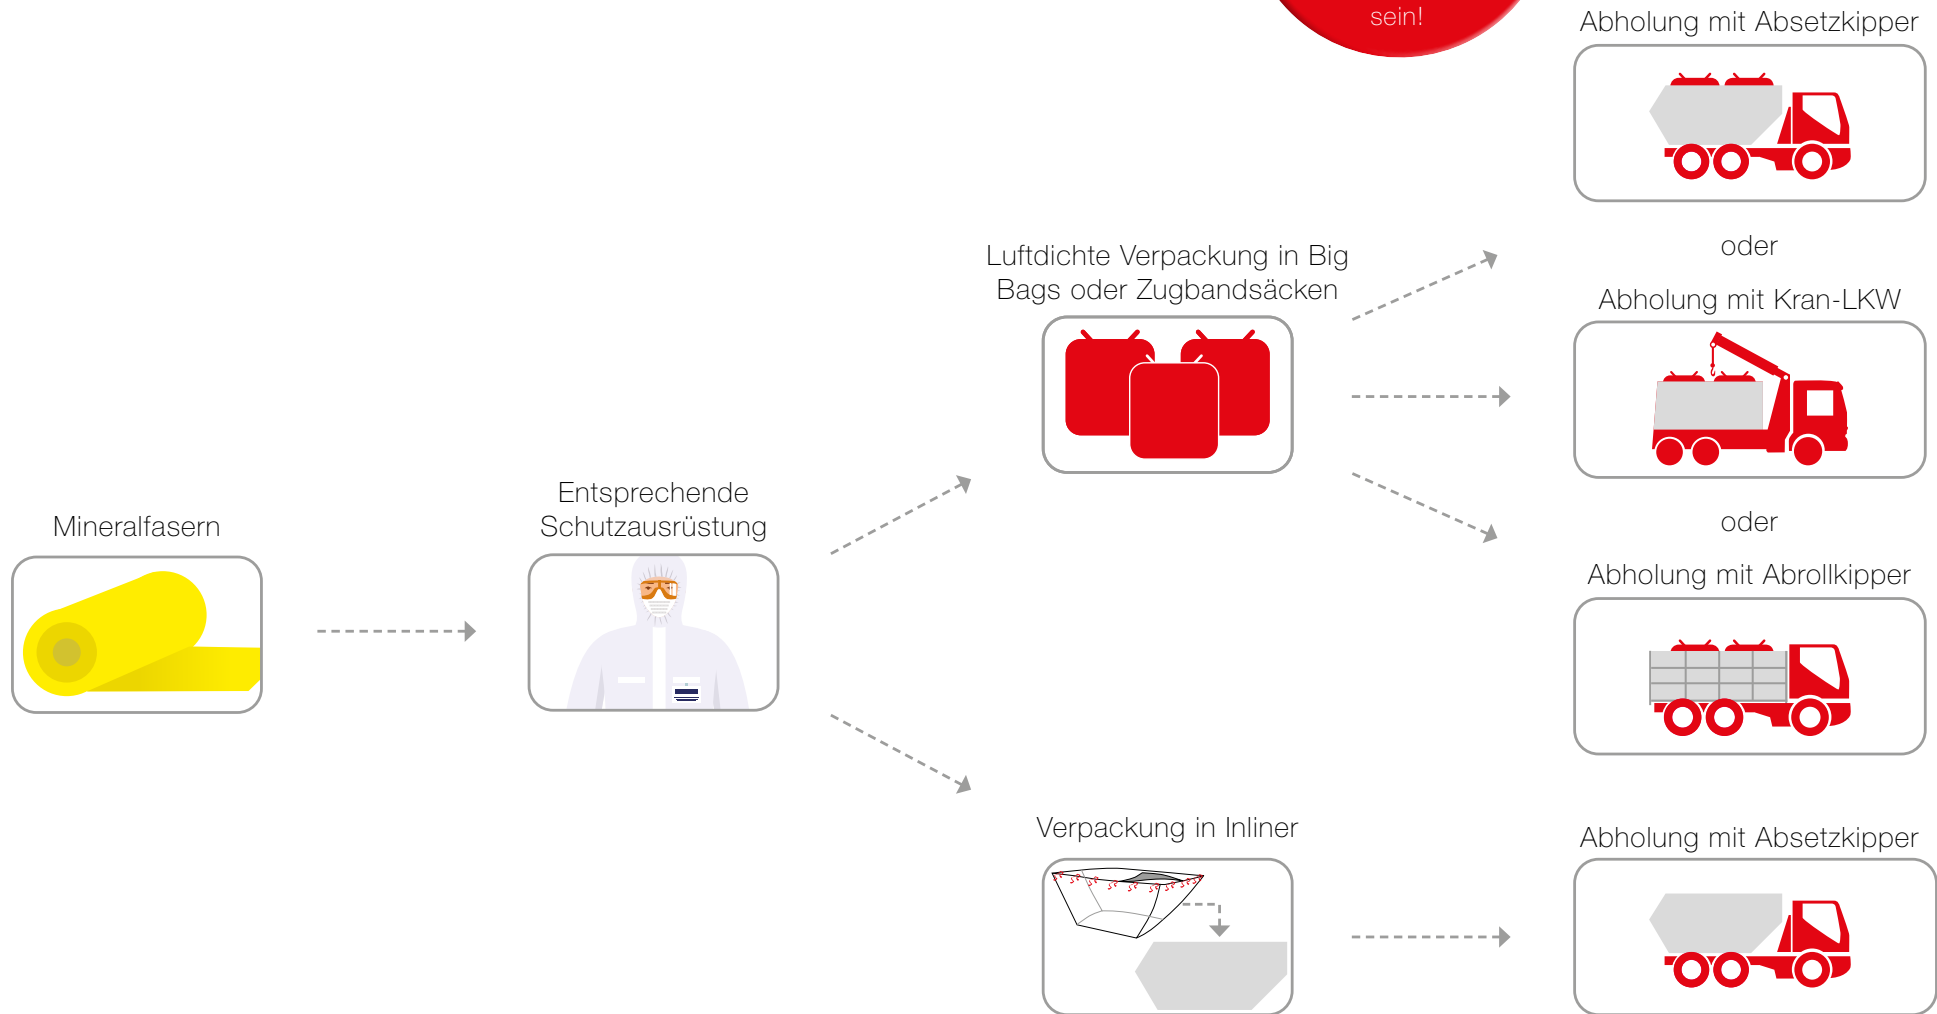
sein!

Abholung mit Absetzkipper

oder

Abholung mit Kran-LKW

oder

Abholung mit Abrollkipper

Luftdichte Verpackung in Big Bags oder Zugbandsäcken

Mineralfasern

Entsprechende Schutzausrüstung

Verpackung in Inliner

Abholung mit Absetzkipper